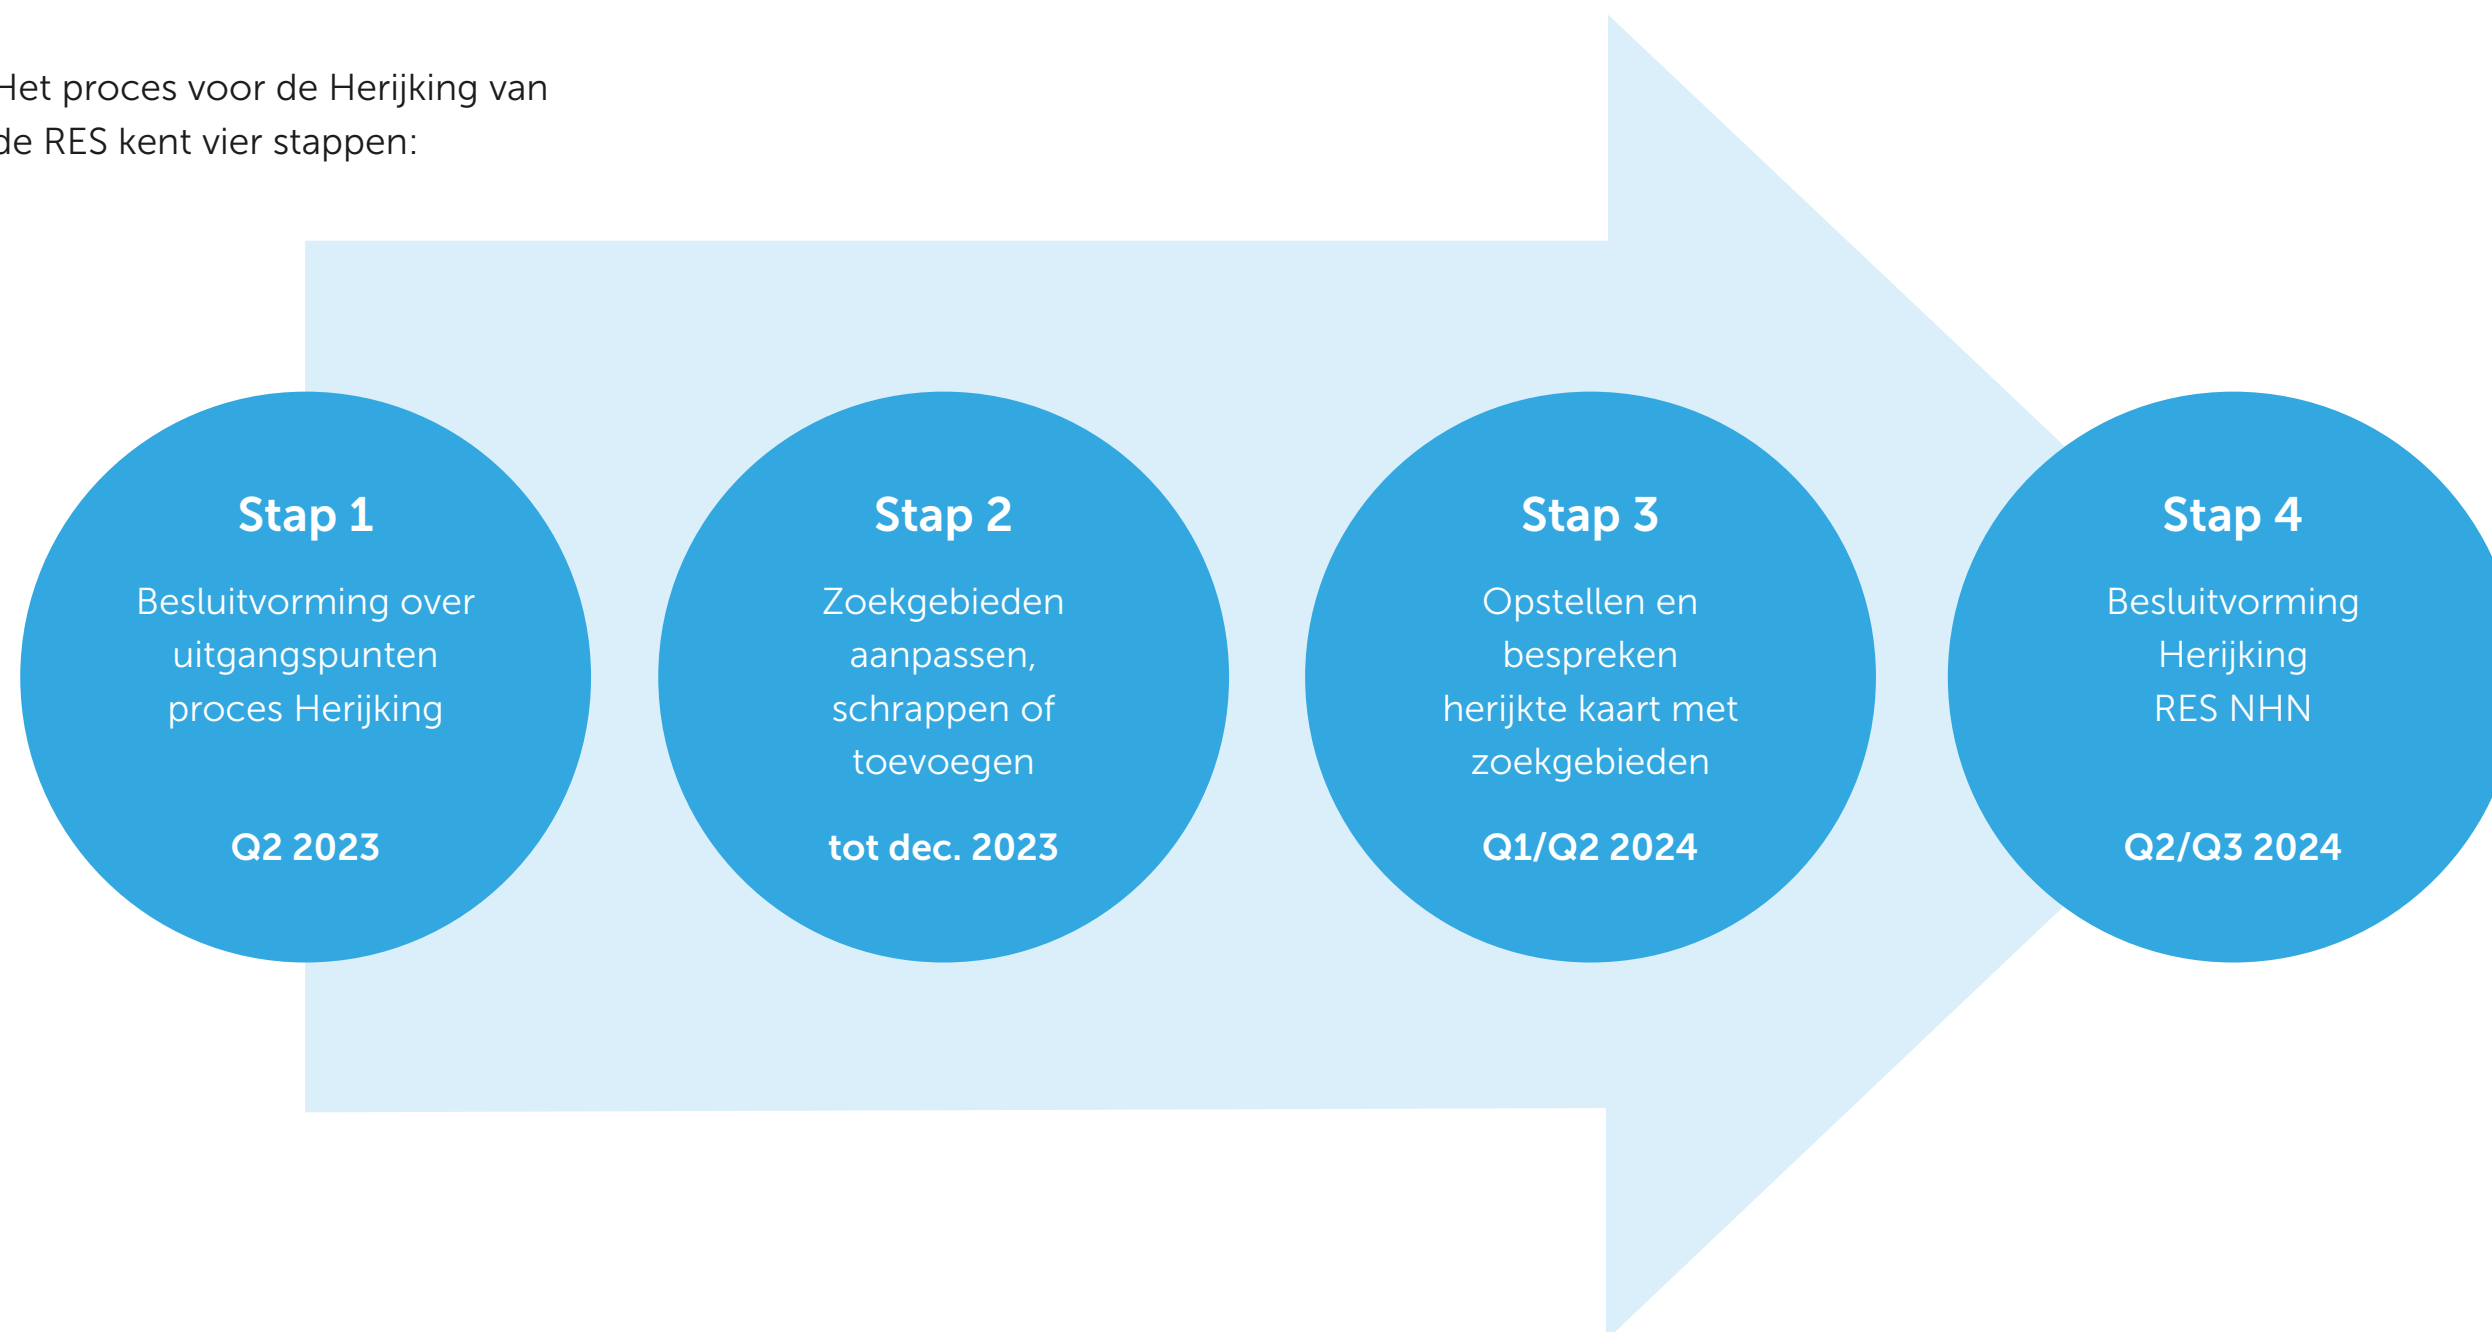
Het proces voor de Herijking van de RES kent vier stappen:

Stap 1
Besluitvorming over uitgangspunten proces Herijking
Q2 2023

Stap 2
Zoekgebieden aanpassen, schrappen of toevoegen
tot dec. 2023

Stap 3
Opstellen en bespreken herijkte kaart met zoekgebieden
Q1/Q2 2024

Stap 4
Besluitvorming Herijking RES NHN
Q2/Q3 2024